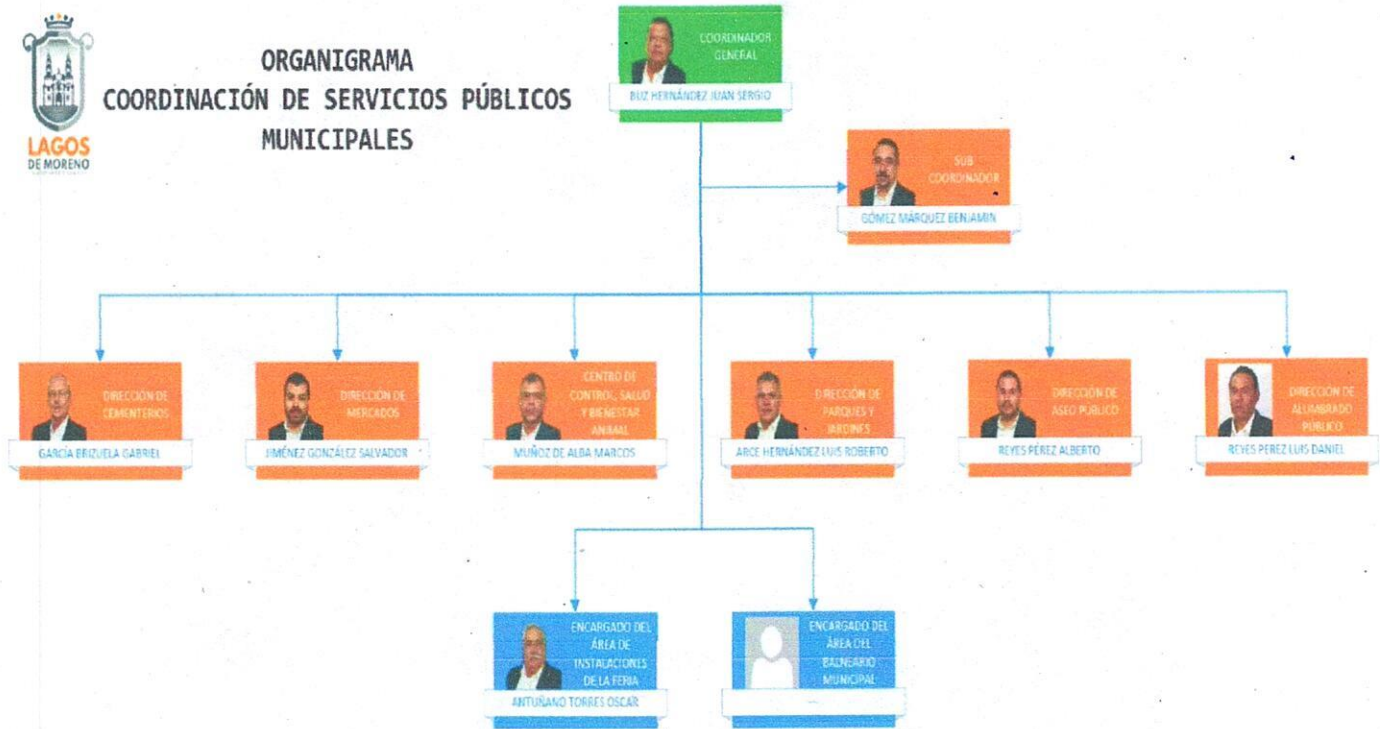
LAGOS
DE MORENO

ORGANIGRAMA
COORDINACIÓN DE SERVICIOS PÚBLICOS
MUNICIPALES

COORDINADOR GENERAL
RUIZ HERNÁNDEZ JUAN SERGIO

SUB COORDINADOR
GÓMEZ MÁRQUEZ BENJAMIN

DIRECCIÓN DE CEMENTERIOS
GARCÍA BRIZUELA GABRIEL

DIRECCIÓN DE MERCADOS
JIMÉNEZ GONZÁLEZ SALVADOR

CENTRO DE CONTROL, SALUD Y BIENESTAR ANIMAL
MUÑOZ DE ALBA MARCOS

DIRECCIÓN DE PARQUES Y JARDINES
ARCE HERNÁNDEZ LUIS ROBERTO

DIRECCIÓN DE ASEO PÚBLICO
REYES PÉREZ ALBERTO

DIRECCIÓN DE ALUMBRADO PÚBLICO
REYES PEREZ LUIS DANIEL

ENCARGADO DEL ÁREA DE INSTALACIONES DE LA FERIA
ANTUÑANO TORRES OSCAR

ENCARGADO DEL ÁREA DEL BALNEARIO MUNICIPAL
---